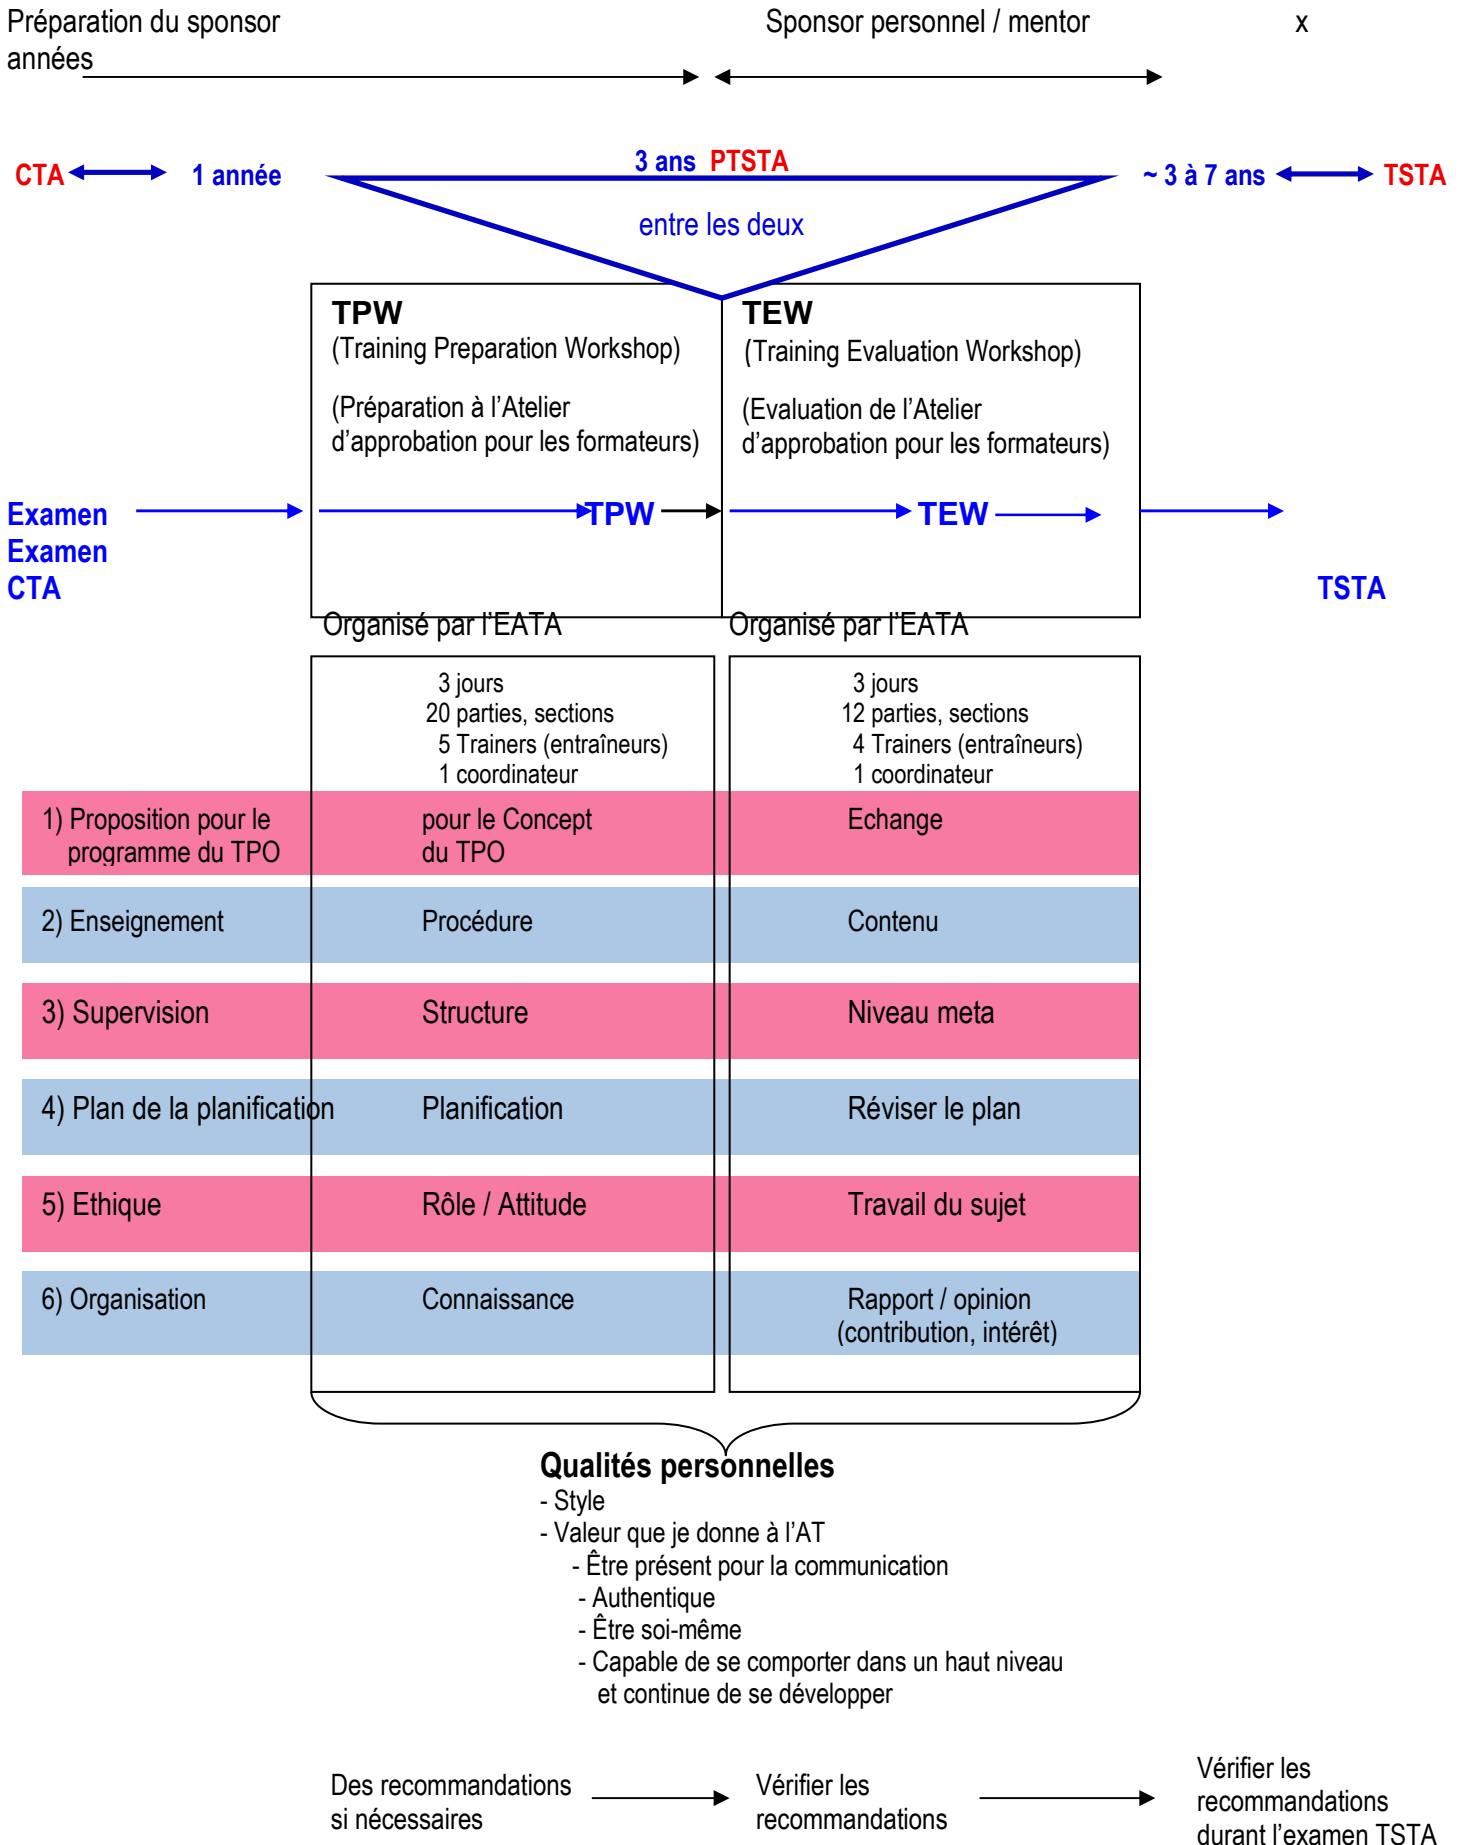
Préparation du sponsor
années

Sponsor personnel / mentor

x

CTA

1 année

3 ans PTSTA

entre les deux

~ 3 à 7 ans

TSTA

TPW
(Training Preparation Workshop)

(Préparation à l'Atelier d'approbation pour les formateurs)

TEW
(Training Evaluation Workshop)

(Evaluation de l'Atelier d'approbation pour les formateurs)

Examen
Examen
CTA

TPW

TEW

TSTA

Organisé par l'EATA

Organisé par l'EATA

3 jours
20 parties, sections
5 Trainers (entraîneurs)
1 coordinateur

3 jours
12 parties, sections
4 Trainers (entraîneurs)
1 coordinateur

| | | |
|---|---|---|
| 1) Proposition pour le programme du TPO | pour le Concept du TPO | Echange |
| 2) Enseignement | Procédure | Contenu |
| 3) Supervision | Structure | Niveau meta |
| 4) Plan de la planification | Planification | Réviser le plan |
| 5) Ethique | Rôle / Attitude | Travail du sujet |
| 6) Organisation | Connaissance | Rapport / opinion (contribution, intérêt) |

Qualités personnelles
- Style
- Valeur que je donne à l'AT
- Être présent pour la communication
- Authentique
- Être soi-même
- Capable de se comporter dans un haut niveau et continue de se développer

Des recommandations si nécessaires

Vérifier les recommandations

Vérifier les recommandations durant l'examen TSTA